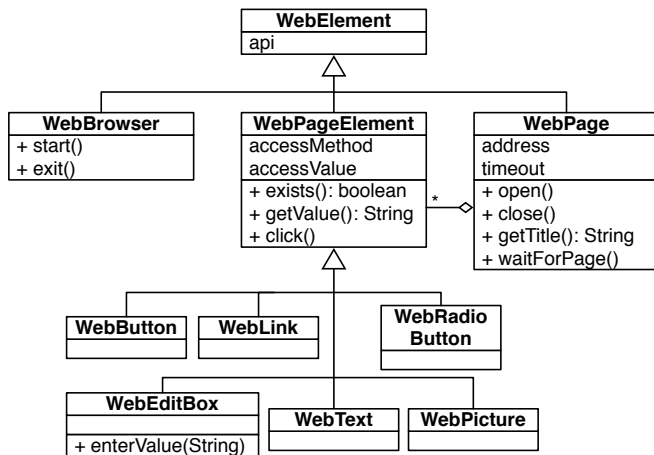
WebElement
api

WebBrowser
+ start()
+ exit()

WebPageElement
accessMethod
accessValue
+ exists(): boolean
+ getValue(): String
+ click()

*

WebPage
address
timeout
+ open()
+ close()
+ getTitle(): String
+ waitForPage()

WebButton

WebLink

WebRadio Button

WebEditBox
+ enterValue(String)

WebText

WebPicture